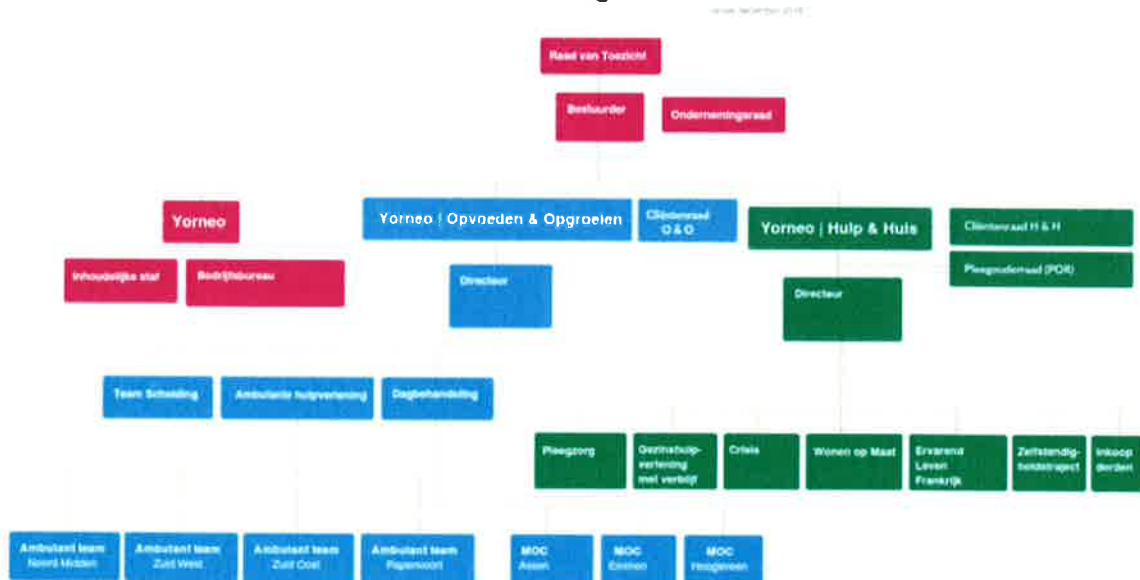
Raad van Toezicht

Bestuurder

Ondernemingsraad

Yorneo

Inhoudelijke staf

Bedrijfsbureau

Yorneo | Opvoeden & Opgroeien

Cliëntenraad O & O

Directeur

Team Scheiding

Ambulante hulpverlening

Dagbehandeling

Ambulant team Noord Midden

Ambulant team Zuid West

Ambulant team Zuid Oost

Ambulant team Papenvoort

Yorneo | Hulp & Huis

Cliëntenraad H & H

Pleegouderraad (POR)

Directeur

Pleegzorg

Gezinshulpverlening met verblijf

Crisis

Wonen op Maat

Ervarend Leven Frankrijk

Zelfstandigheidstraject

Inkoop derden

MOC Assen

MOC Emmen

MOC Hoogeveen